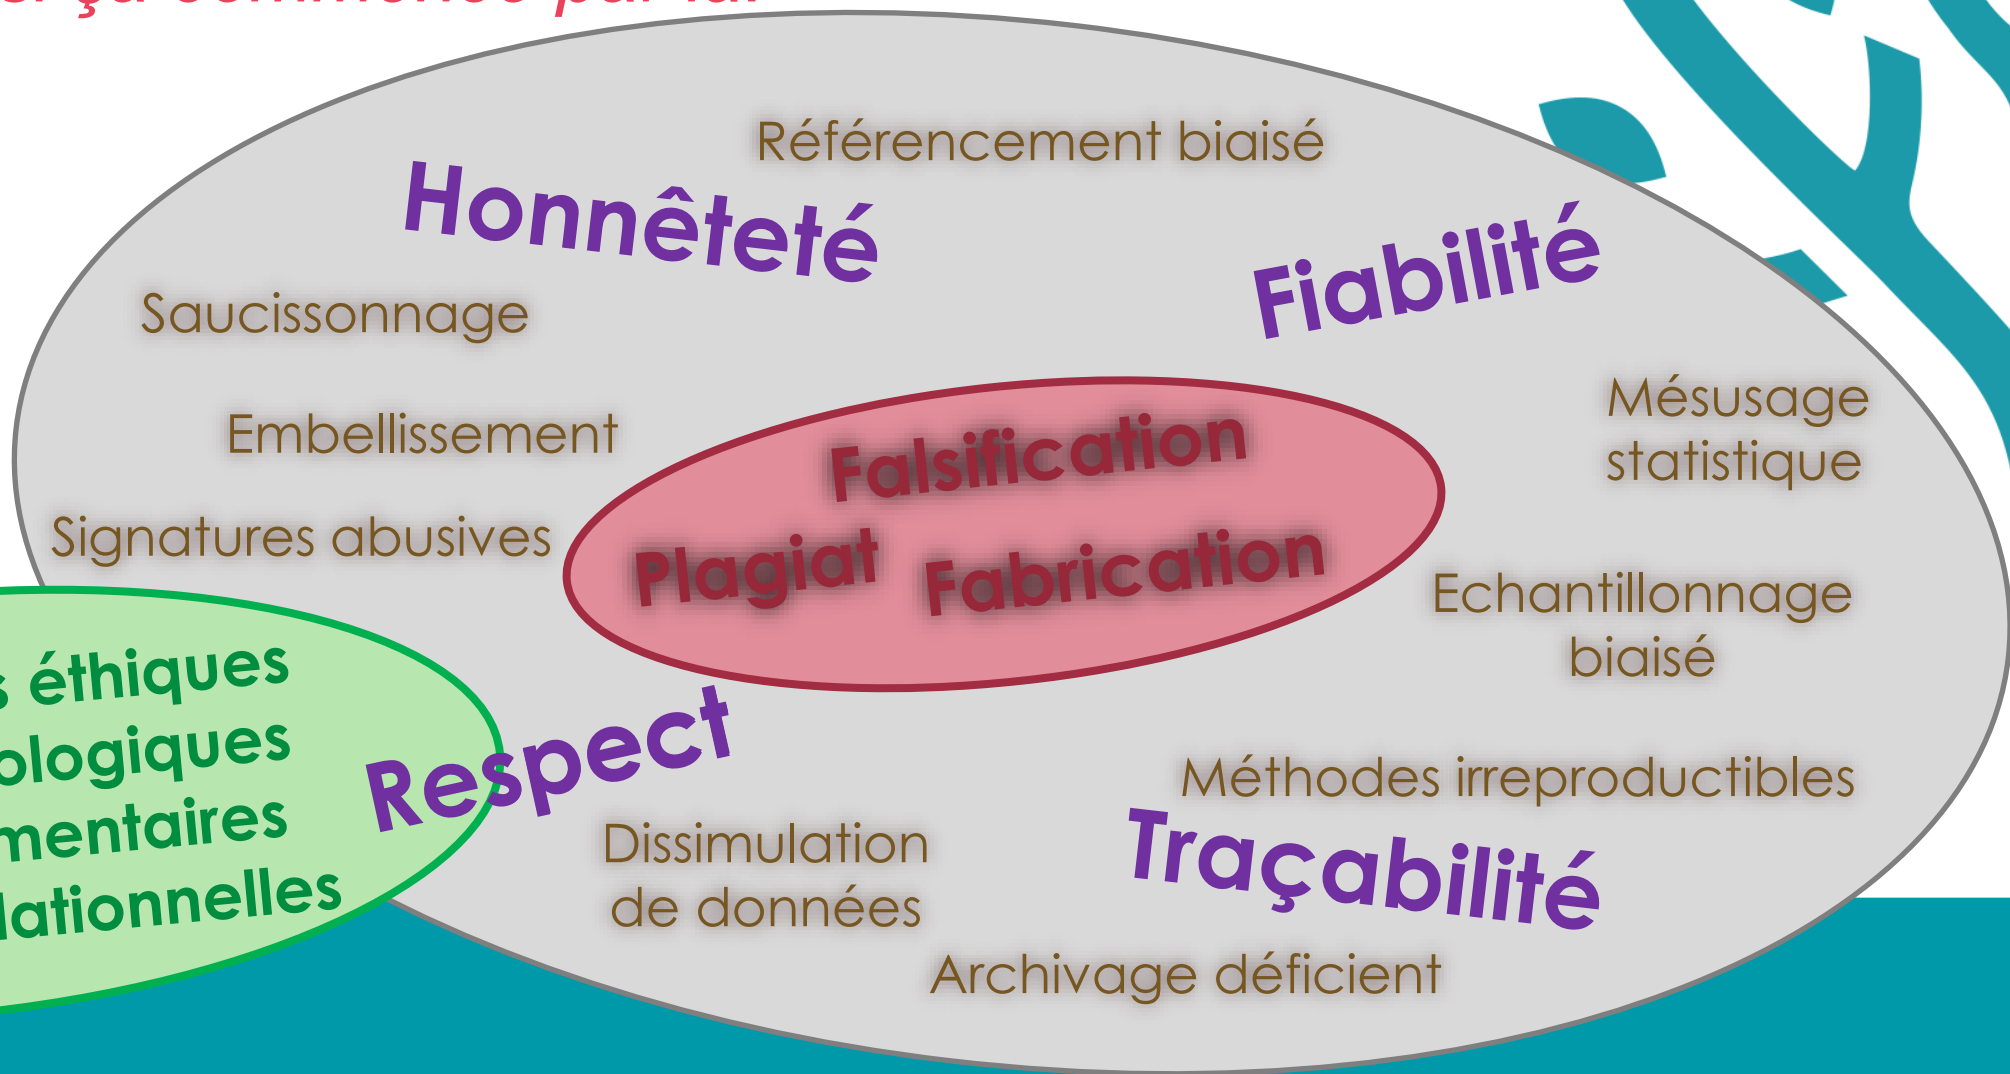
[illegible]

Référencement biaisé

Honnêteté

Fiabilité

Saucissonnage

Embellissement

Signatures abusives

Falsification

Plagiat

Fabrication

Mésusage statistique

Echantillonnage biaisé

s éthiques
ologiques
mentaires
lationnelles

Respect

Méthodes irreproductibles

Dissimulation de données

Traçabilité

Archivage déficient